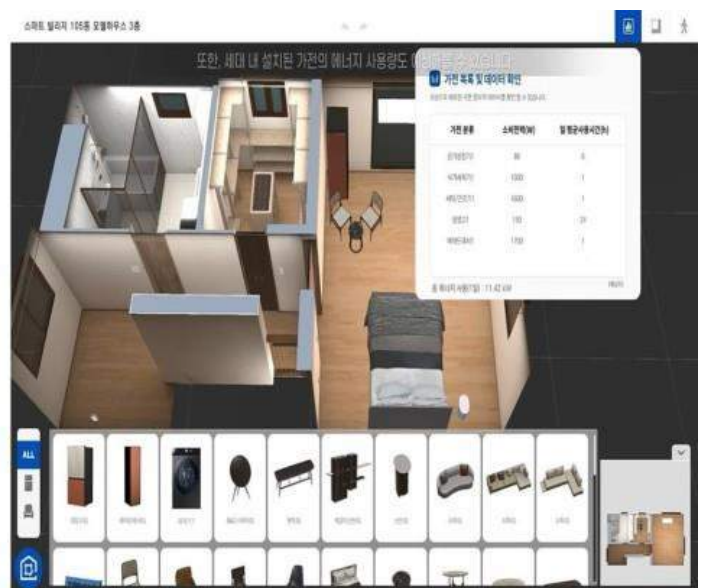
스마트 빌리지 105동 모델하우스 3층

또한, 세대 내 설치된 가전의 에너지 사용량도 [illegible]

가전 목록 및 데이터 확인

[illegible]

| 가전 분류 | 소비전력(W) | 일 평균사용시간(h) |
|---|---|---|
| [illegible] | 80 | 6 |
| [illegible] | 1000 | 1 |
| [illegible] | 1500 | 1 |
| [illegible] | 110 | 24 |
| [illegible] | 1700 | 1 |

총 에너지 사용(1일) : 11.42 kW

ALL